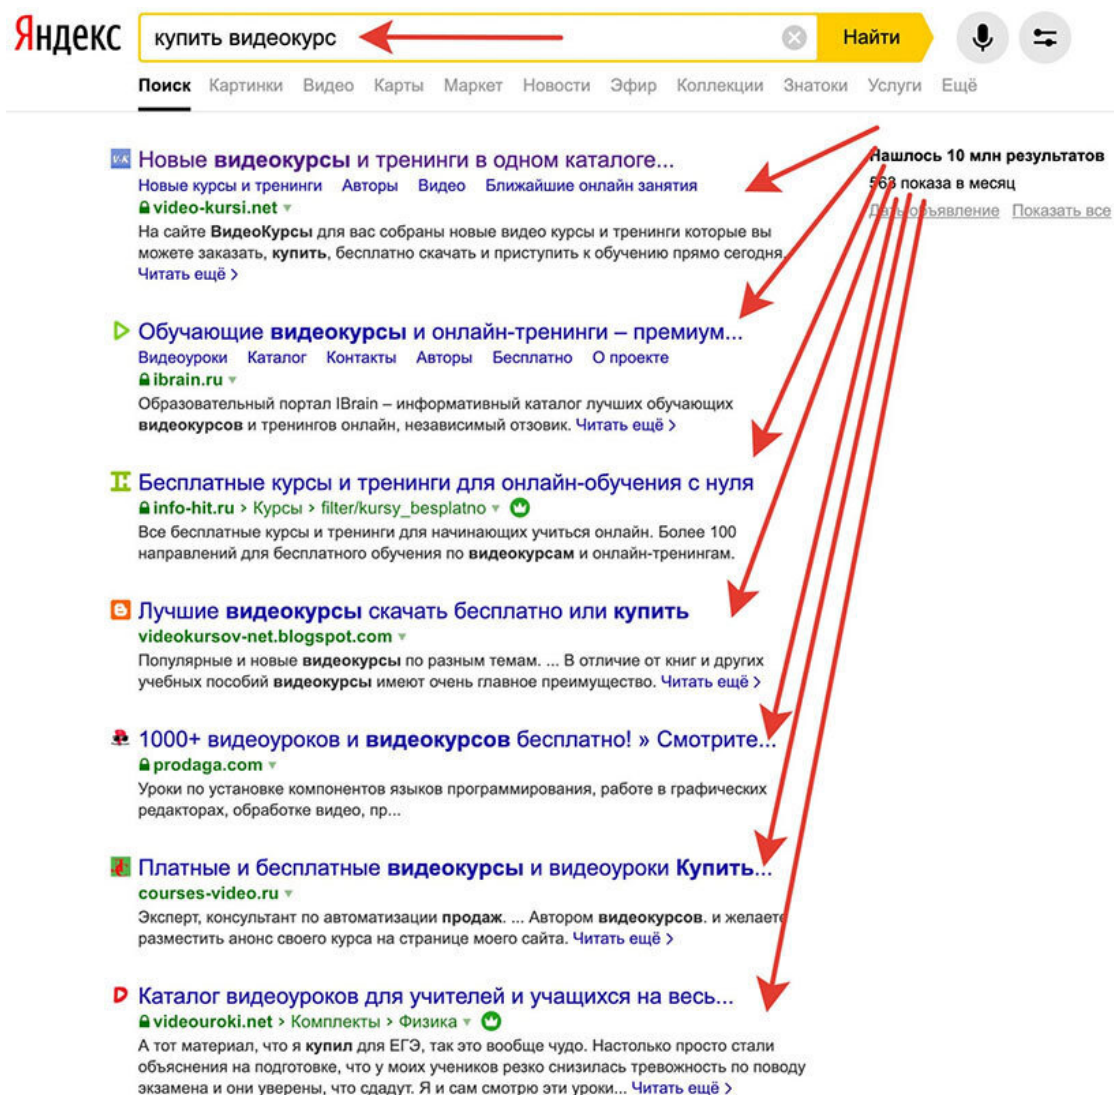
Яндекс купить видеокурс Найти

Поиск Картинки Видео Карты Маркет Новости Эфир Коллекции Знатоки Услуги Ещё

Новые видеокурсы и тренинги в одном каталоге...
Новые курсы и тренинги Авторы Видео Ближайшие онлайн занятия
video-kursi.net
На сайте ВидеоКурсы для вас собраны новые видео курсы и тренинги которые вы можете заказать, купить, бесплатно скачать и приступить к обучению прямо сегодня. Читать ещё >

Обучающие видеокурсы и онлайн-тренинги – премиум...
Видеоуроки Каталог Контакты Авторы Бесплатно О проекте
ibrain.ru
Образовательный портал IBrain – информативный каталог лучших обучающих видеокурсов и тренингов онлайн, независимый отзовик. Читать ещё >

Бесплатные курсы и тренинги для онлайн-обучения с нуля
info-hit.ru > Курсы > filter/kursy_besplatno
Все бесплатные курсы и тренинги для начинающих учиться онлайн. Более 100 направлений для бесплатного обучения по видеокурсам и онлайн-тренингам.

Лучшие видеокурсы скачать бесплатно или купить
videokursov-net.blogspot.com
Популярные и новые видеокурсы по разным темам. ... В отличие от книг и других учебных пособий видеокурсы имеют очень главное преимущество. Читать ещё >

1000+ видеоуроков и видеокурсов бесплатно! » Смотрите...
prodaga.com
Уроки по установке компонентов языков программирования, работе в графических редакторах, обработке видео, пр...

Платные и бесплатные видеокурсы и видеоуроки Купить...
courses-video.ru
Эксперт, консультант по автоматизации продаж. ... Автором видеокурсов. и желаете разместить анонс своего курса на странице моего сайта. Читать ещё >

Каталог видеоуроков для учителей и учащихся на весь...
videouroki.net > Комплекты > Физика
А тот материал, что я купил для ЕГЭ, так это вообще чудо. Настолько просто стали объяснения на подготовке, что у моих учеников резко снизилась тревожность по поводу экзамена и они уверены, что сдадут. Я и сам смотрю эти уроки... Читать ещё >

Нашлось 10 млн результатов
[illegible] показа в месяц
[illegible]объявление Показать все